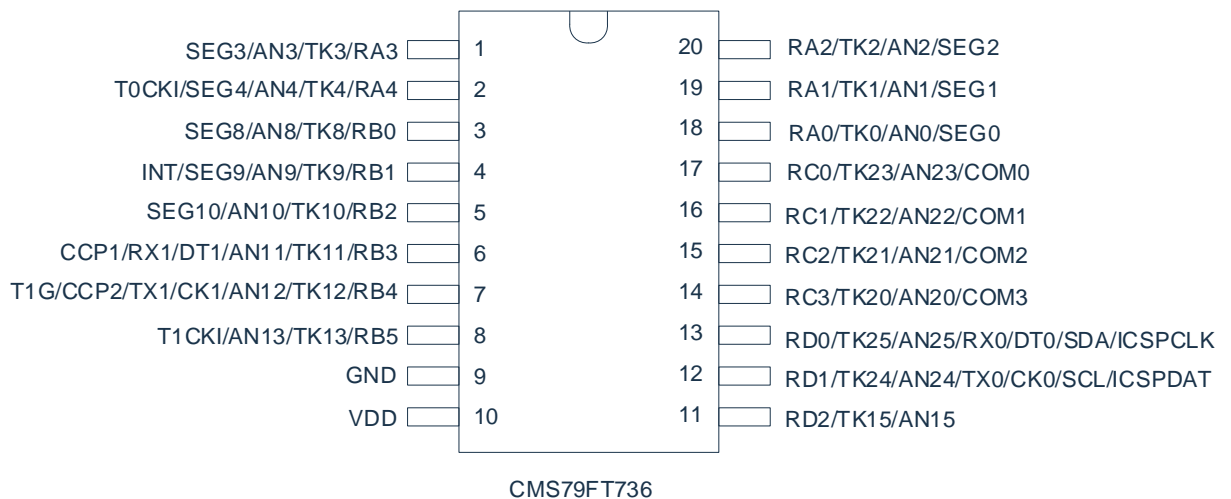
SEG3/AN3/TK3/RA3 1
T0CKI/SEG4/AN4/TK4/RA4 2
SEG8/AN8/TK8/RB0 3
INT/SEG9/AN9/TK9/RB1 4
SEG10/AN10/TK10/RB2 5
CCP1/RX1/DT1/AN11/TK11/RB3 6
T1G/CCP2/TX1/CK1/AN12/TK12/RB4 7
T1CKI/AN13/TK13/RB5 8
GND 9
VDD 10

20 RA2/TK2/AN2/SEG2
19 RA1/TK1/AN1/SEG1
18 RA0/TK0/AN0/SEG0
17 RC0/TK23/AN23/COM0
16 RC1/TK22/AN22/COM1
15 RC2/TK21/AN21/COM2
14 RC3/TK20/AN20/COM3
13 RD0/TK25/AN25/RX0/DT0/SDA/ICSPCLK
12 RD1/TK24/AN24/TX0/CK0/SCL/ICSPDAT
11 RD2/TK15/AN15

CMS79FT736